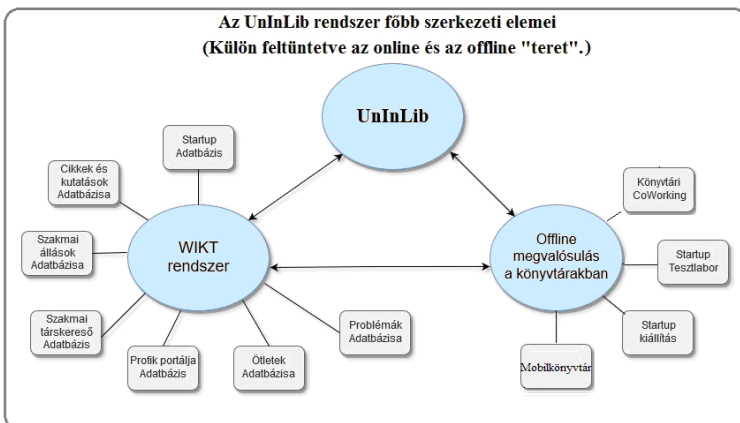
Az UnInLib rendszer főbb szerkezeti elemei
(Külön feltüntetve az online és az offline "teret".)

UnInLib

Startup Adatbázis

Cikkek és kutatások Adatbázisa

Szakmai állások Adatbázisa

WIKT rendszer

Szakmai társkereső Adatbázis

Profik portálja Adatbázis

Ötletek Adatbázisa

Problémák Adatbázisa

Könyvtári CoWorking

Offline megvalósulás a könyvtárakban

Startup Tesztlabor

Startup kiállítás

Mobilkönyvtár